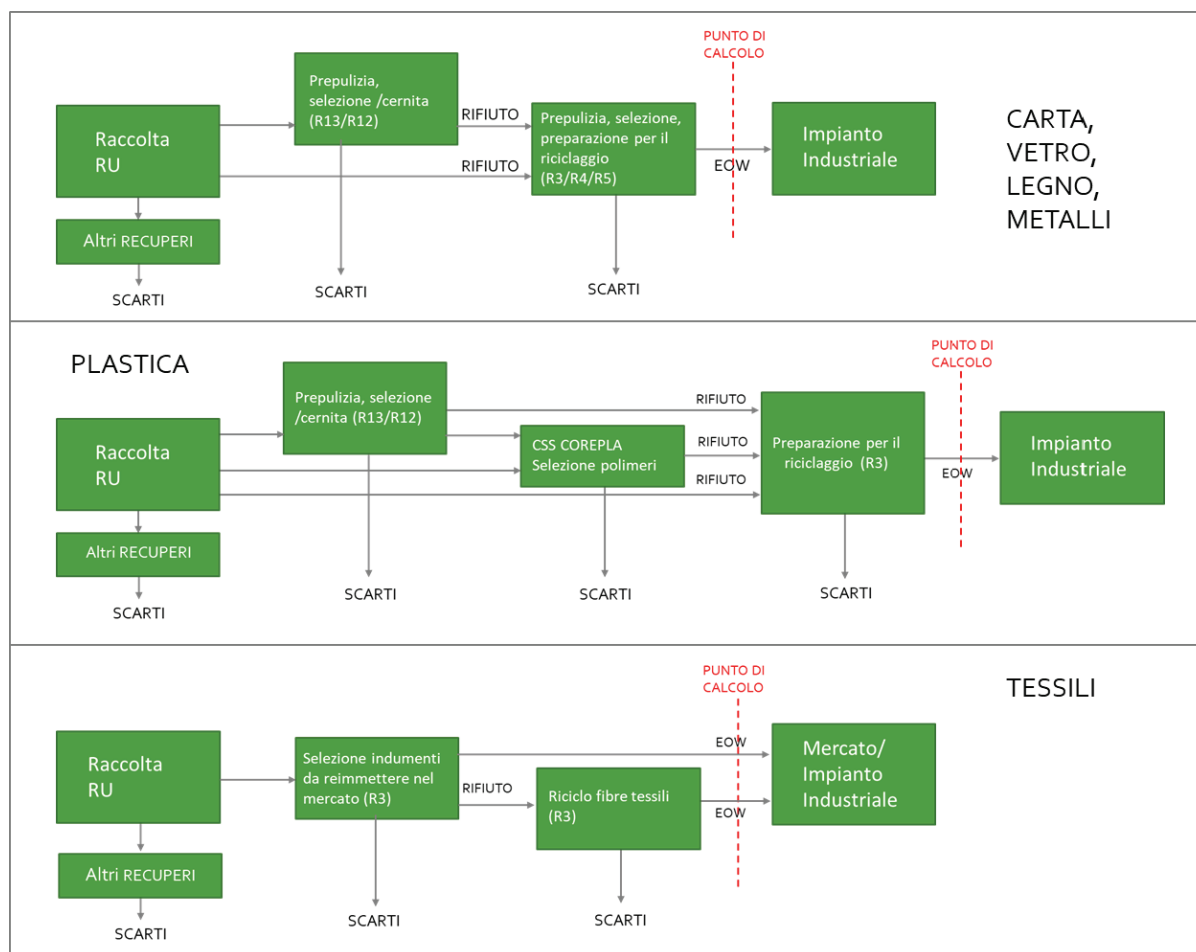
PUNTO DI CALCOLO

Raccolta RU

Prepulizia, selezione /cernita (R13/R12)

RIFIUTO

RIFIUTO

Prepulizia, selezione, preparazione per il riciclaggio (R3/R4/R5)

EOW

Impianto Industriale

CARTA, VETRO, LEGNO, METALLI

Altri RECUPERI

SCARTI

SCARTI

SCARTI

PLASTICA

PUNTO DI CALCOLO

Raccolta RU

Prepulizia, selezione /cernita (R13/R12)

RIFIUTO

CSS COREPLA Selezione polimeri

RIFIUTO

RIFIUTO

Preparazione per il riciclaggio (R3)

EOW

Impianto Industriale

Altri RECUPERI

SCARTI

SCARTI

SCARTI

SCARTI

PUNTO DI CALCOLO

TESSILI

Raccolta RU

Selezione indumenti da reimmettere nel mercato (R3)

EOW

RIFIUTO

Riciclo fibre tessili (R3)

EOW

Mercato/ Impianto Industriale

Altri RECUPERI

SCARTI

SCARTI

SCARTI